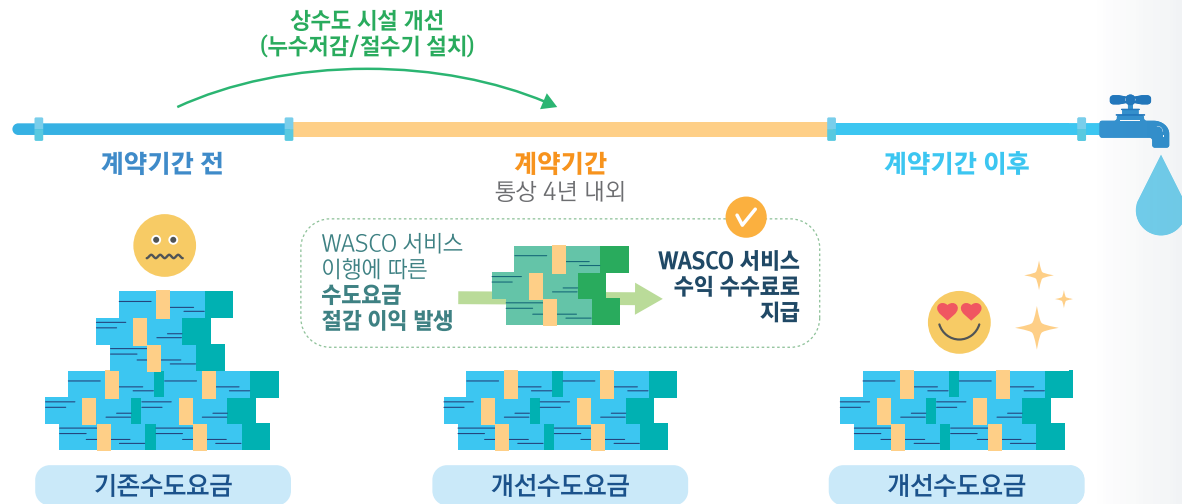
상수도 시설 개선
(누수저감/절수기 설치)

계약기간 전

계약기간
통상 4년 내외

계약기간 이후

WASCO 서비스 이행에 따른 수도요금 절감 이익 발생

WASCO 서비스 수익 수수료로 지급

기존수도요금

개선수도요금

개선수도요금